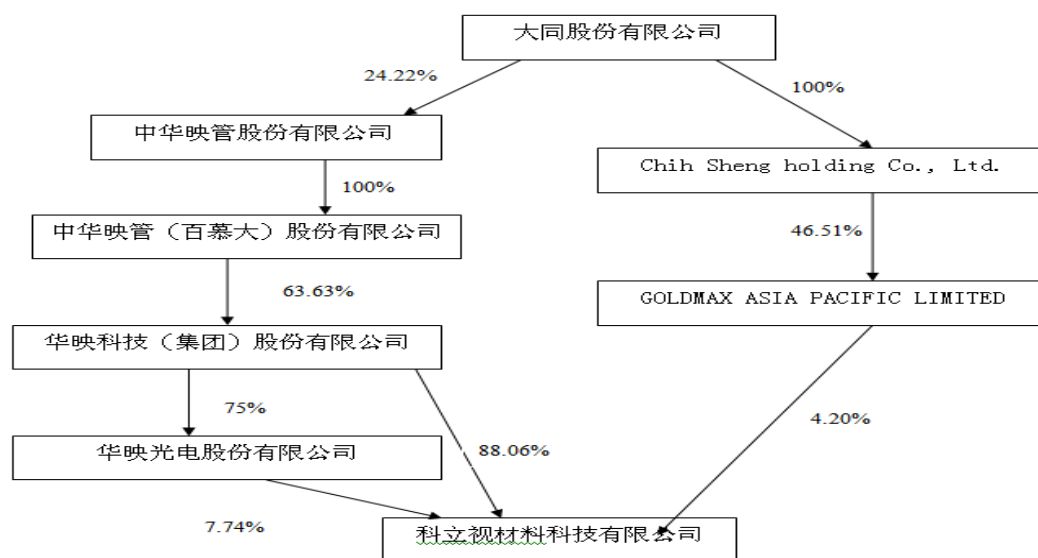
大同股份有限公司

24.22%

100%

中华映管股份有限公司

Chih Sheng holding Co., Ltd.

100%

中华映管（百慕大）股份有限公司

46.51%

63.63%

GOLDMAX ASIA PACIFIC LIMITED

华映科技（集团）股份有限公司

75%

4.20%

华映光电股份有限公司

88.06%

7.74%

科立视材料科技有限公司